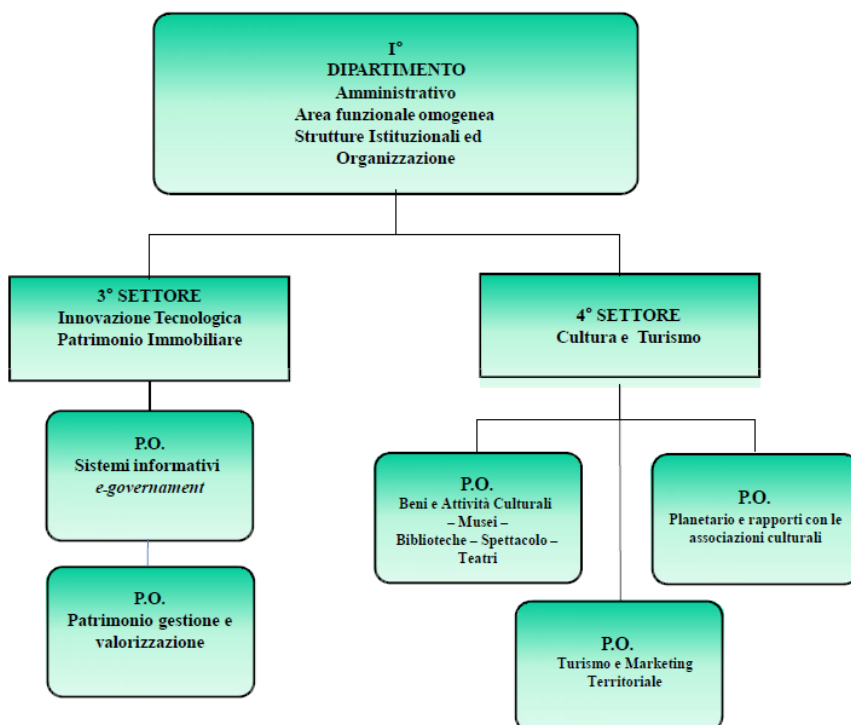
I°
DIPARTIMENTO
Amministrativo
Area funzionale omogenea
Strutture Istituzionali ed Organizzazione

3° SETTORE
Innovazione Tecnologica
Patrimonio Immobiliare

4° SETTORE
Cultura e Turismo

P.O.
Sistemi informativi
e-governament

P.O.
Patrimonio gestione e valorizzazione

P.O.
Beni e Attività Culturali – Musei – Biblioteche – Spettacolo – Teatri

P.O.
Planetario e rapporti con le associazioni culturali

P.O.
Turismo e Marketing Territoriale